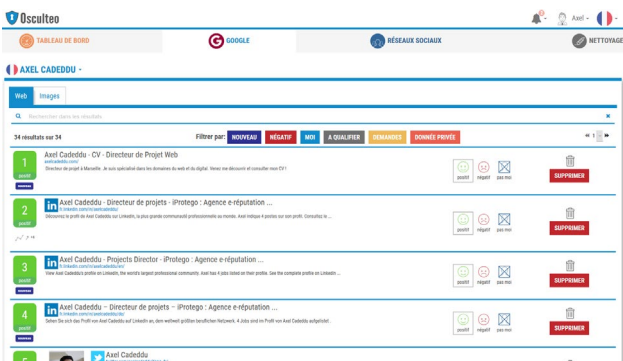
Osculteo

Axel

TABLEAU DE BORD
GOOGLE
RÉSEAUX SOCIAUX
NETTOYAGE

AXEL CADEDDU

Web
Images

Rechercher dans les résultats

34 résultats sur 34

Filtrer par:
NOUVEAU
NÉGATIF
MOI
A QUALIFIER
DEMANDES
DONNÉE PRIVÉE

1

1
positif
Axel Cadeddu - CV - Directeur de Projet Web
axelcadeddu.com/
Directeur de projet à Marseille. Je suis spécialisé dans les domaines du web et du digital. Venez me découvrir et consulter mon CV !
positif
négatif
pas moi
SUPPRIMER

2
positif
Axel Cadeddu - Directeur de projets - iProtego : Agence e-réputation ...
fr.linkedin.com/in/axelcadeddu
Découvrez le profil de Axel Cadeddu sur LinkedIn, la plus grande communauté professionnelle au monde. Axel indique 4 postes sur son profil. Consultez le ...
positif
négatif
pas moi
SUPPRIMER

3
positif
Axel Cadeddu - Projects Director - iProtego : Agence e-réputation ...
fr.linkedin.com/in/axelcadeddu/en
View Axel Cadeddu's profile on LinkedIn, the world's largest professional community. Axel has 4 jobs listed on their profile. See the complete profile on LinkedIn ...
positif
négatif
pas moi
SUPPRIMER

4
positif
Axel Cadeddu – Directeur de projets – iProtego : Agence e-réputation ...
fr.linkedin.com/in/axelcadeddu/de
Sehen Sie sich das Profil von Axel Cadeddu auf LinkedIn an, dem weltweit größten beruflichen Netzwerk. 4 Jobs sind im Profil von Axel Cadeddu aufgelistet.
positif
négatif
pas moi
SUPPRIMER

Axel Cadeddu